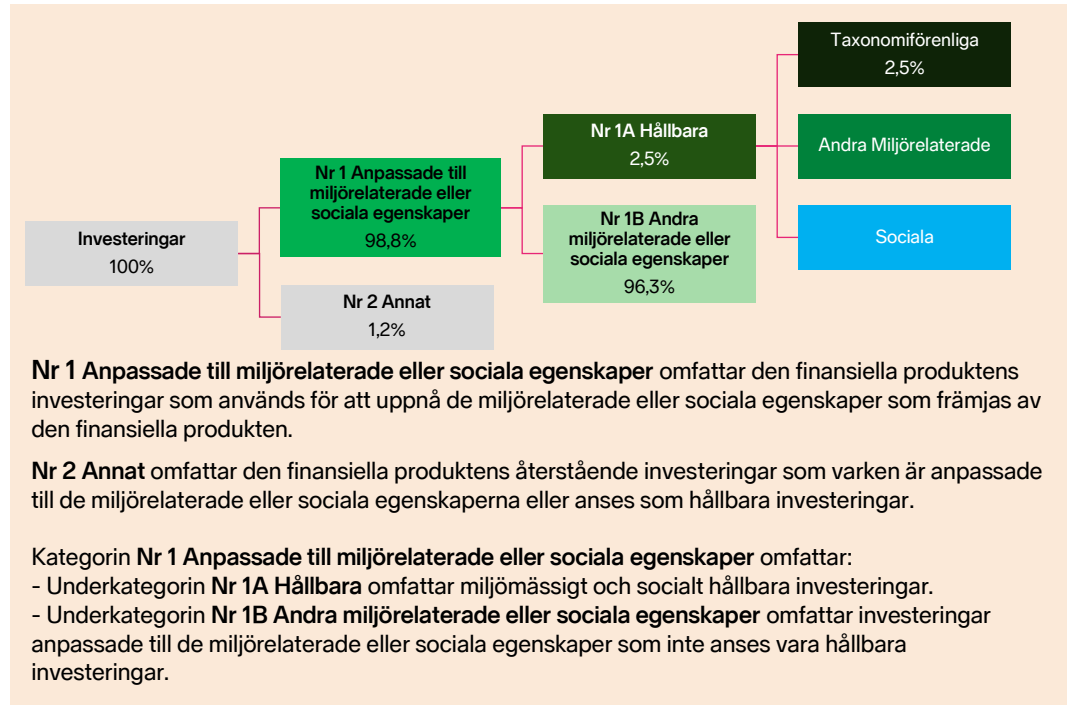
Investeringar
100%

Nr 1 Anpassade till miljörelaterade eller sociala egenskaper
98,8%

Nr 2 Annat
1,2%

Nr 1A Hållbara
2,5%

Nr 1B Andra miljörelaterade eller sociala egenskaper
96,3%

Taxonomiförenliga
2,5%

Andra Miljörelaterade

Sociala

Nr 1 Anpassade till miljörelaterade eller sociala egenskaper omfattar den finansiella produktens investeringar som används för att uppnå de miljörelaterade eller sociala egenskaper som främjas av den finansiella produkten.

Nr 2 Annat omfattar den finansiella produktens återstående investeringar som varken är anpassade till de miljörelaterade eller sociala egenskaperna eller anses som hållbara investeringar.

Kategorin Nr 1 Anpassade till miljörelaterade eller sociala egenskaper omfattar:
- Underkategorin Nr 1A Hållbara omfattar miljömässigt och socialt hållbara investeringar.
- Underkategorin Nr 1B Andra miljörelaterade eller sociala egenskaper omfattar investeringar anpassade till de miljörelaterade eller sociala egenskaper som inte anses vara hållbara investeringar.